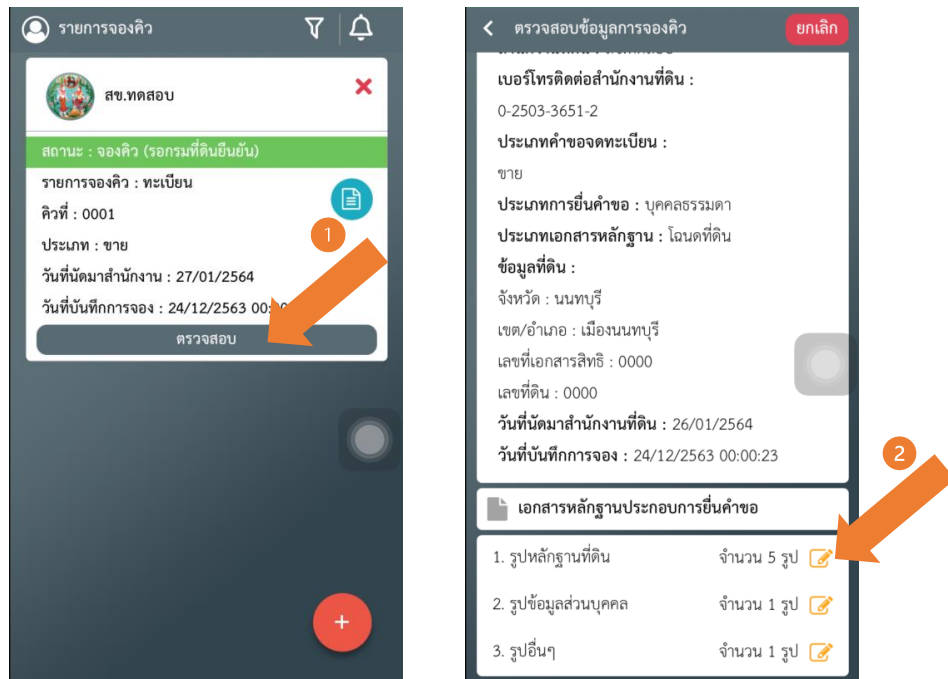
รายการจองคิว

สข.ทดสอบ

สถานะ : จองคิว (รอกรมที่ดินยืนยัน)

รายการจองคิว : ทะเบียน

คิวที่ : 0001

ประเภท : ขาย

วันที่นัดมาสำนักงาน : 27/01/2564

วันที่บันทึกการจอง : 24/12/2563 00:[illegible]

ตรวจสอบ

1

+

ตรวจสอบข้อมูลการจองคิว

ยกเลิก

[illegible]

เบอร์โทรติดต่อสำนักงานที่ดิน :

0-2503-3651-2

ประเภทคำขอจดทะเบียน :

ขาย

ประเภทการยื่นคำขอ : บุคคลธรรมดา

ประเภทเอกสารหลักฐาน : โฉนดที่ดิน

ข้อมูลที่ดิน :

จังหวัด : นนทบุรี

เขต/อำเภอ : เมืองนนทบุรี

เลขที่เอกสารสิทธิ : 0000

เลขที่ดิน : 0000

วันที่นัดมาสำนักงานที่ดิน : 26/01/2564

วันที่บันทึกการจอง : 24/12/2563 00:00:23

2

เอกสารหลักฐานประกอบการยื่นคำขอ

1. รูปหลักฐานที่ดิน จำนวน 5 รูป

2. รูปข้อมูลส่วนบุคคล จำนวน 1 รูป

3. รูปอื่นๆ จำนวน 1 รูป